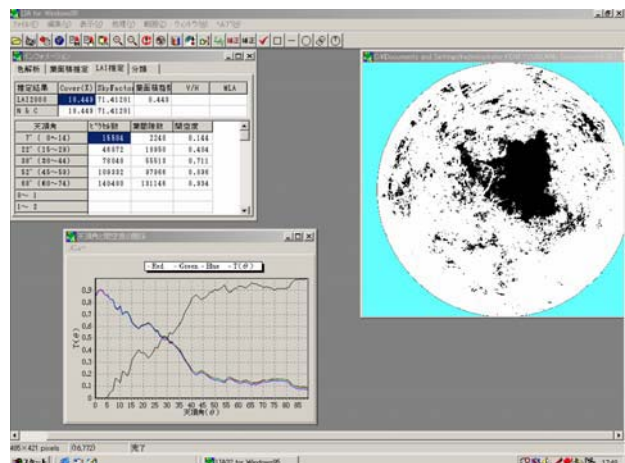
CIA for Windows95
ファイル(F) 編集(E) 表示(V) 処理(P) 解析(A) ウィンドウ(W) ヘルプ(H)
色解析 | 葉面積推定 | LAI推定 | 分類
| 推定結果 | Cover(%) | SkyFactor | 葉面積指数 | V/H | MLA |
|---|---|---|---|---|---|
| LAI2000 | 10.448 | 71.41291 | 0.449 | | |
| M & C | 10.448 | 71.41291 | | | |

| 天頂角 | ピクセル数 | 葉面積数 | 開空度 |
|---|---|---|---|
| 7°(0~14) | 15604 | 2248 | 0.144 |
| 23°(15~29) | 46671 | 18850 | 0.404 |
| 38°(30~44) | 78040 | 55518 | 0.711 |
| 53°(45~59) | 108332 | 97966 | 0.898 |
| 68°(60~74) | 140488 | 131148 | 0.934 |
| 0~ | | | |
| 1~ 2 | | | |

C:¥Documents and Settings¥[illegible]
天頂角-開空度の関係
グラフ
- Red - Green - Blue - T(θ)
0.9
0.8
0.7
0.6
0.5
0.4
0.3
0.2
0.1
0
T(θ)
0 5 10 15 20 25 30 35 40 45 50 55 60 65 70 75 80 85
天頂角(θ)
485×421 pixels (16,772) 完了
スタート CIA for Windows95